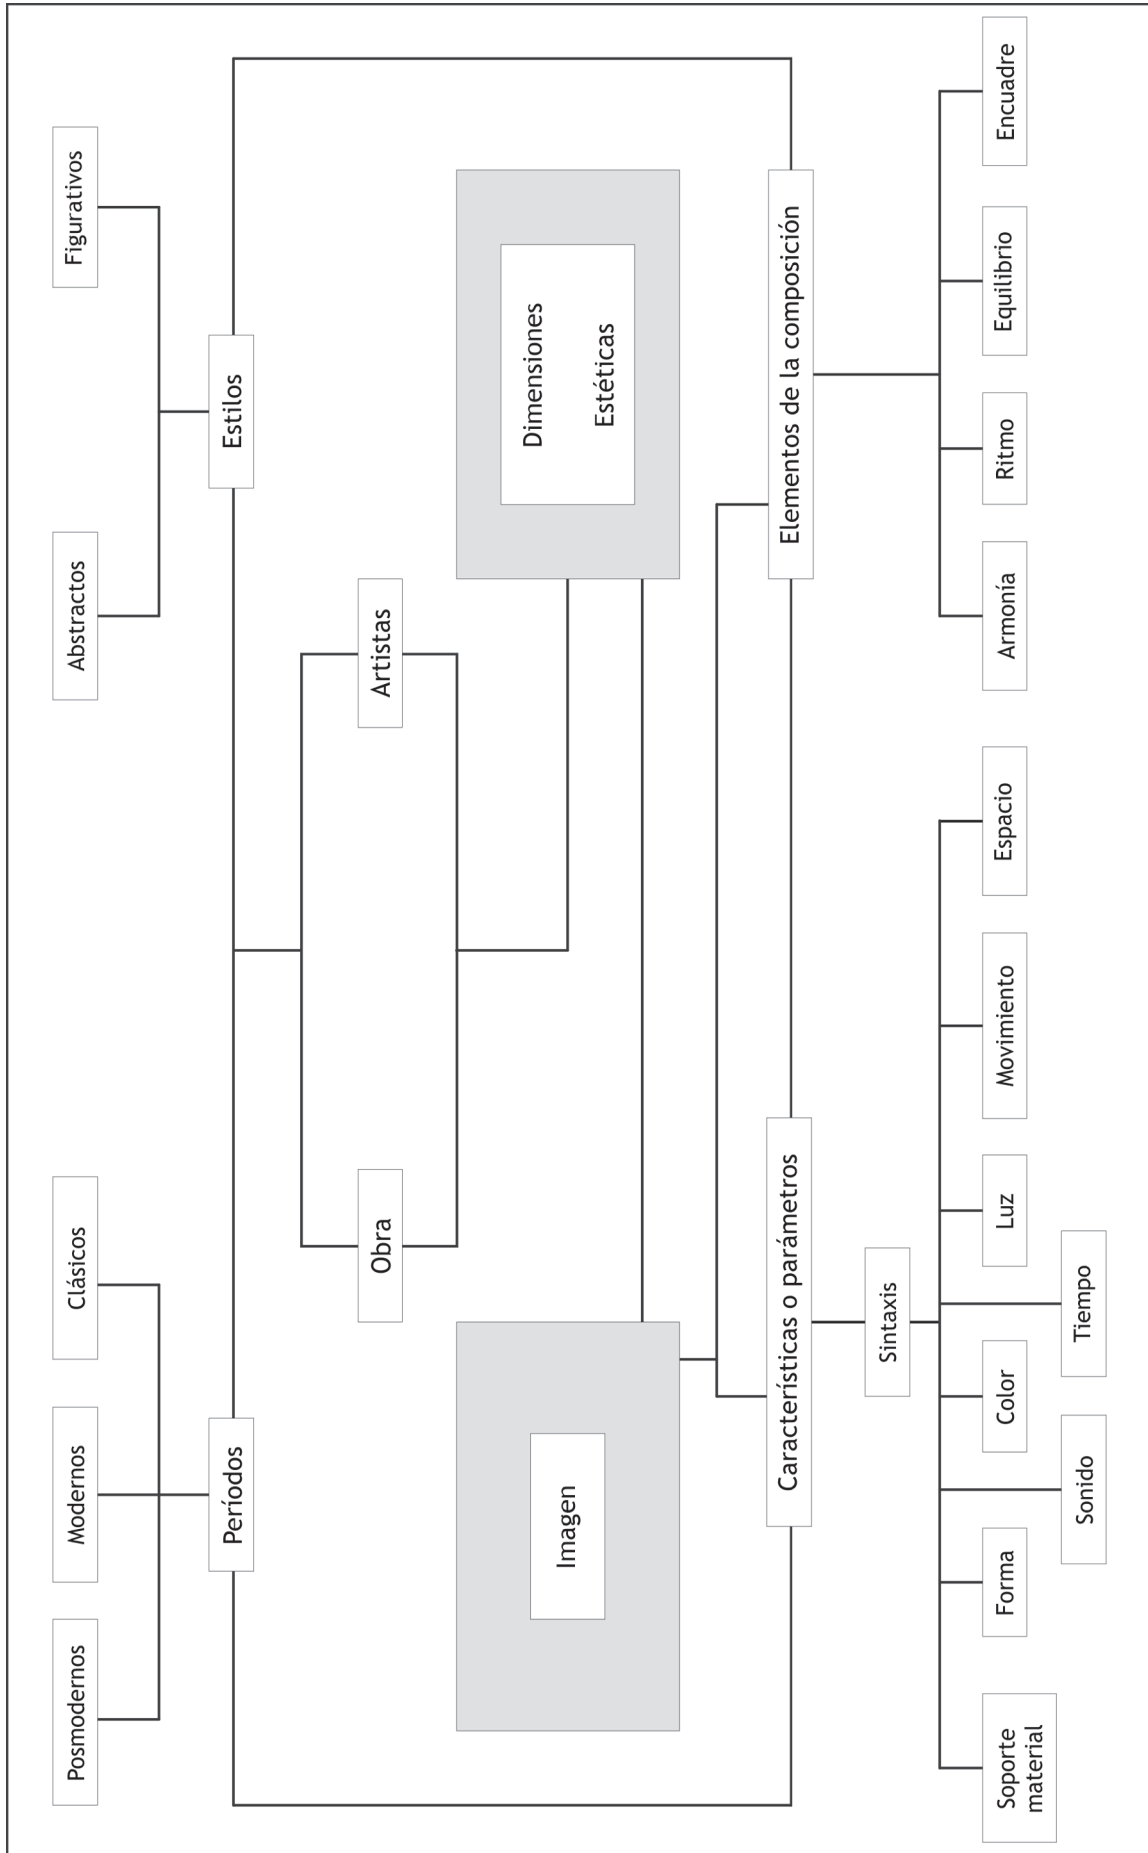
Figurativos

Abstractos

Estilos

Dimensiones Estéticas

Elementos de la composición

Encuadre

Equilibrio

Ritmo

Armonía

Artistas

Obra

Clásicos

Modernos

Posmodernos

Períodos

Imagen

Características o parámetros

Sintaxis

Espacio

Movimiento

Luz

Tiempo

Color

Sonido

Forma

Soporte material